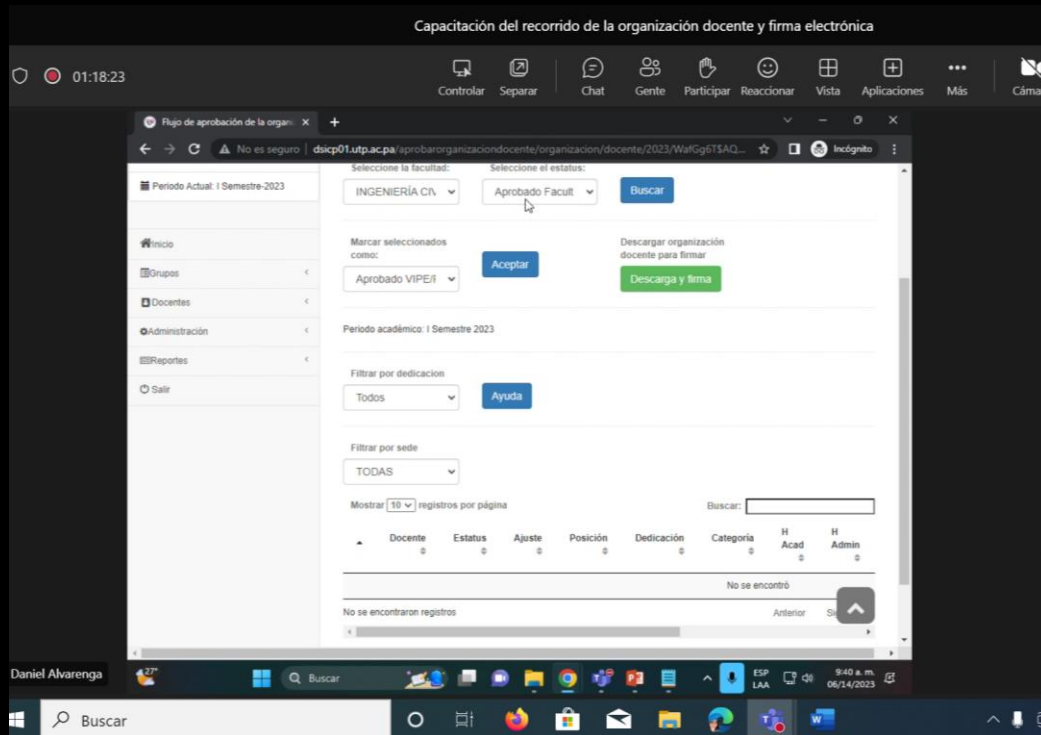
Capacitación del recorrido de la organización docente y firma electrónica

01:18:23

Controlar Separar Chat Gente Participar Reaccionar Vista Aplicaciones Más Cáma

Flujo de aprobación de la organ ×

No es seguro | dsicp01.utp.ac.pa/aprobarorganizaciondocente/organizacion/docente/2023/WafGg6T$AQ...

Incógnito

Periodo Actual: I Semestre-2023

Inicio
Grupos
Docentes
Administración
Reportes
Salir

Seleccione la facultad:
INGENIERÍA CIV

Seleccione el estatus:
Aprobado Facult

Buscar

Marcar seleccionados como:
Aprobado VIPE/I

Aceptar

Descargar organización docente para firmar
Descarga y firma

Periodo académico: I Semestre 2023

Filtrar por dedicacion
Todos

Ayuda

Filtrar por sede
TODAS

Mostrar 10 registros por página

Buscar:

| | Docente | Estatus | Ajuste | Posición | Dedicación | Categoría | H Acad | H Admin |
|---|---|---|---|---|---|---|---|---|
| | | | | | | No se encontró | | |

No se encontraron registros

Anterior Si

Daniel Alvarenga

27°

Buscar

ESP LAA

9:40 a. m. 06/14/2023

Buscar